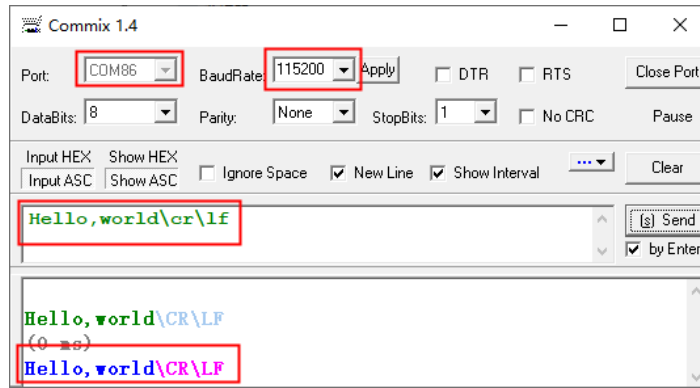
Commix 1.4

Port: COM86
BaudRate: 115200
Apply
DTR
RTS
Close Port

DataBits: 8
Parity: None
StopBits: 1
No CRC
Pause

Input HEX
Show HEX
Input ASC
Show ASC
Ignore Space
New Line
Show Interval
···
Clear

Hello,world\cr\lf

(s) Send
by Enter

Hello,world\CR\LF
(0 ms)
Hello,world\CR\LF